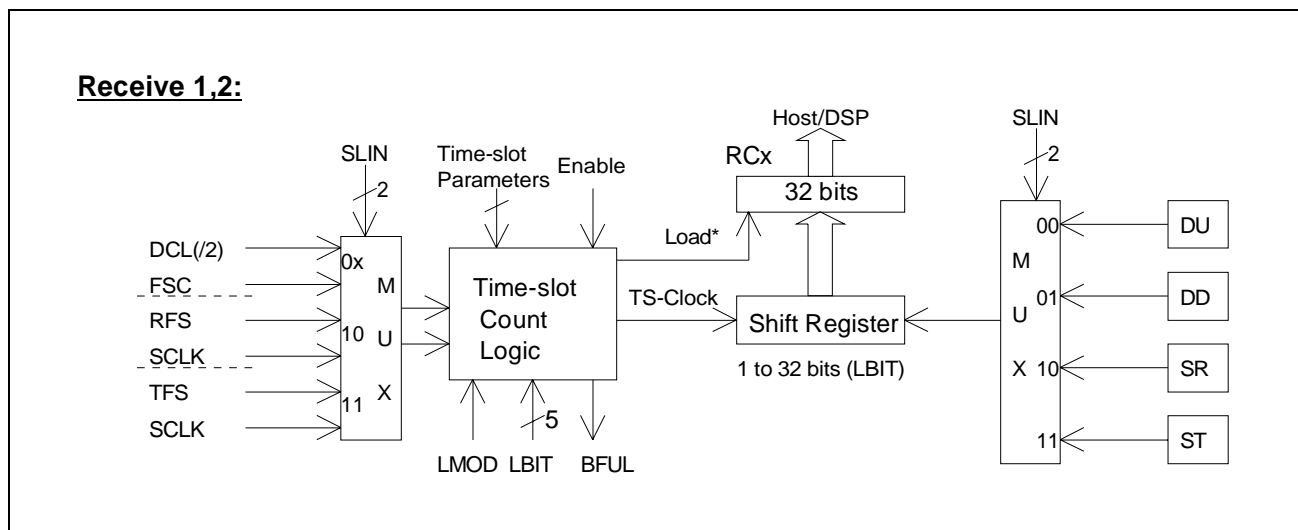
Receive 1,2:

SLIN
2
DCL(/2)
0x
FSC
M
RFS
10
U
SCLK
TFS
11
X
SCLK

Time-slot Parameters
Enable
Time-slot Count Logic
LMOD
LBIT
5
BFUL

Host/DSP
RCx
32 bits
Load*
TS-Clock
Shift Register
1 to 32 bits (LBIT)

SLIN
2
M
U
X
00
01
10
11
DU
DD
SR
ST